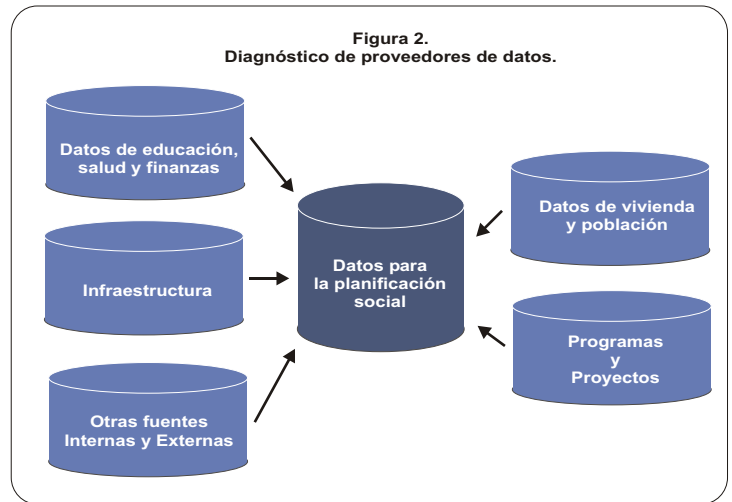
Figura 2.
Diagnóstico de proveedores de datos.

Datos de educación, salud y finanzas

Infraestructura

Otras fuentes Internas y Externas

Datos para la planificación social

Datos de vivienda y población

Programas y Proyectos